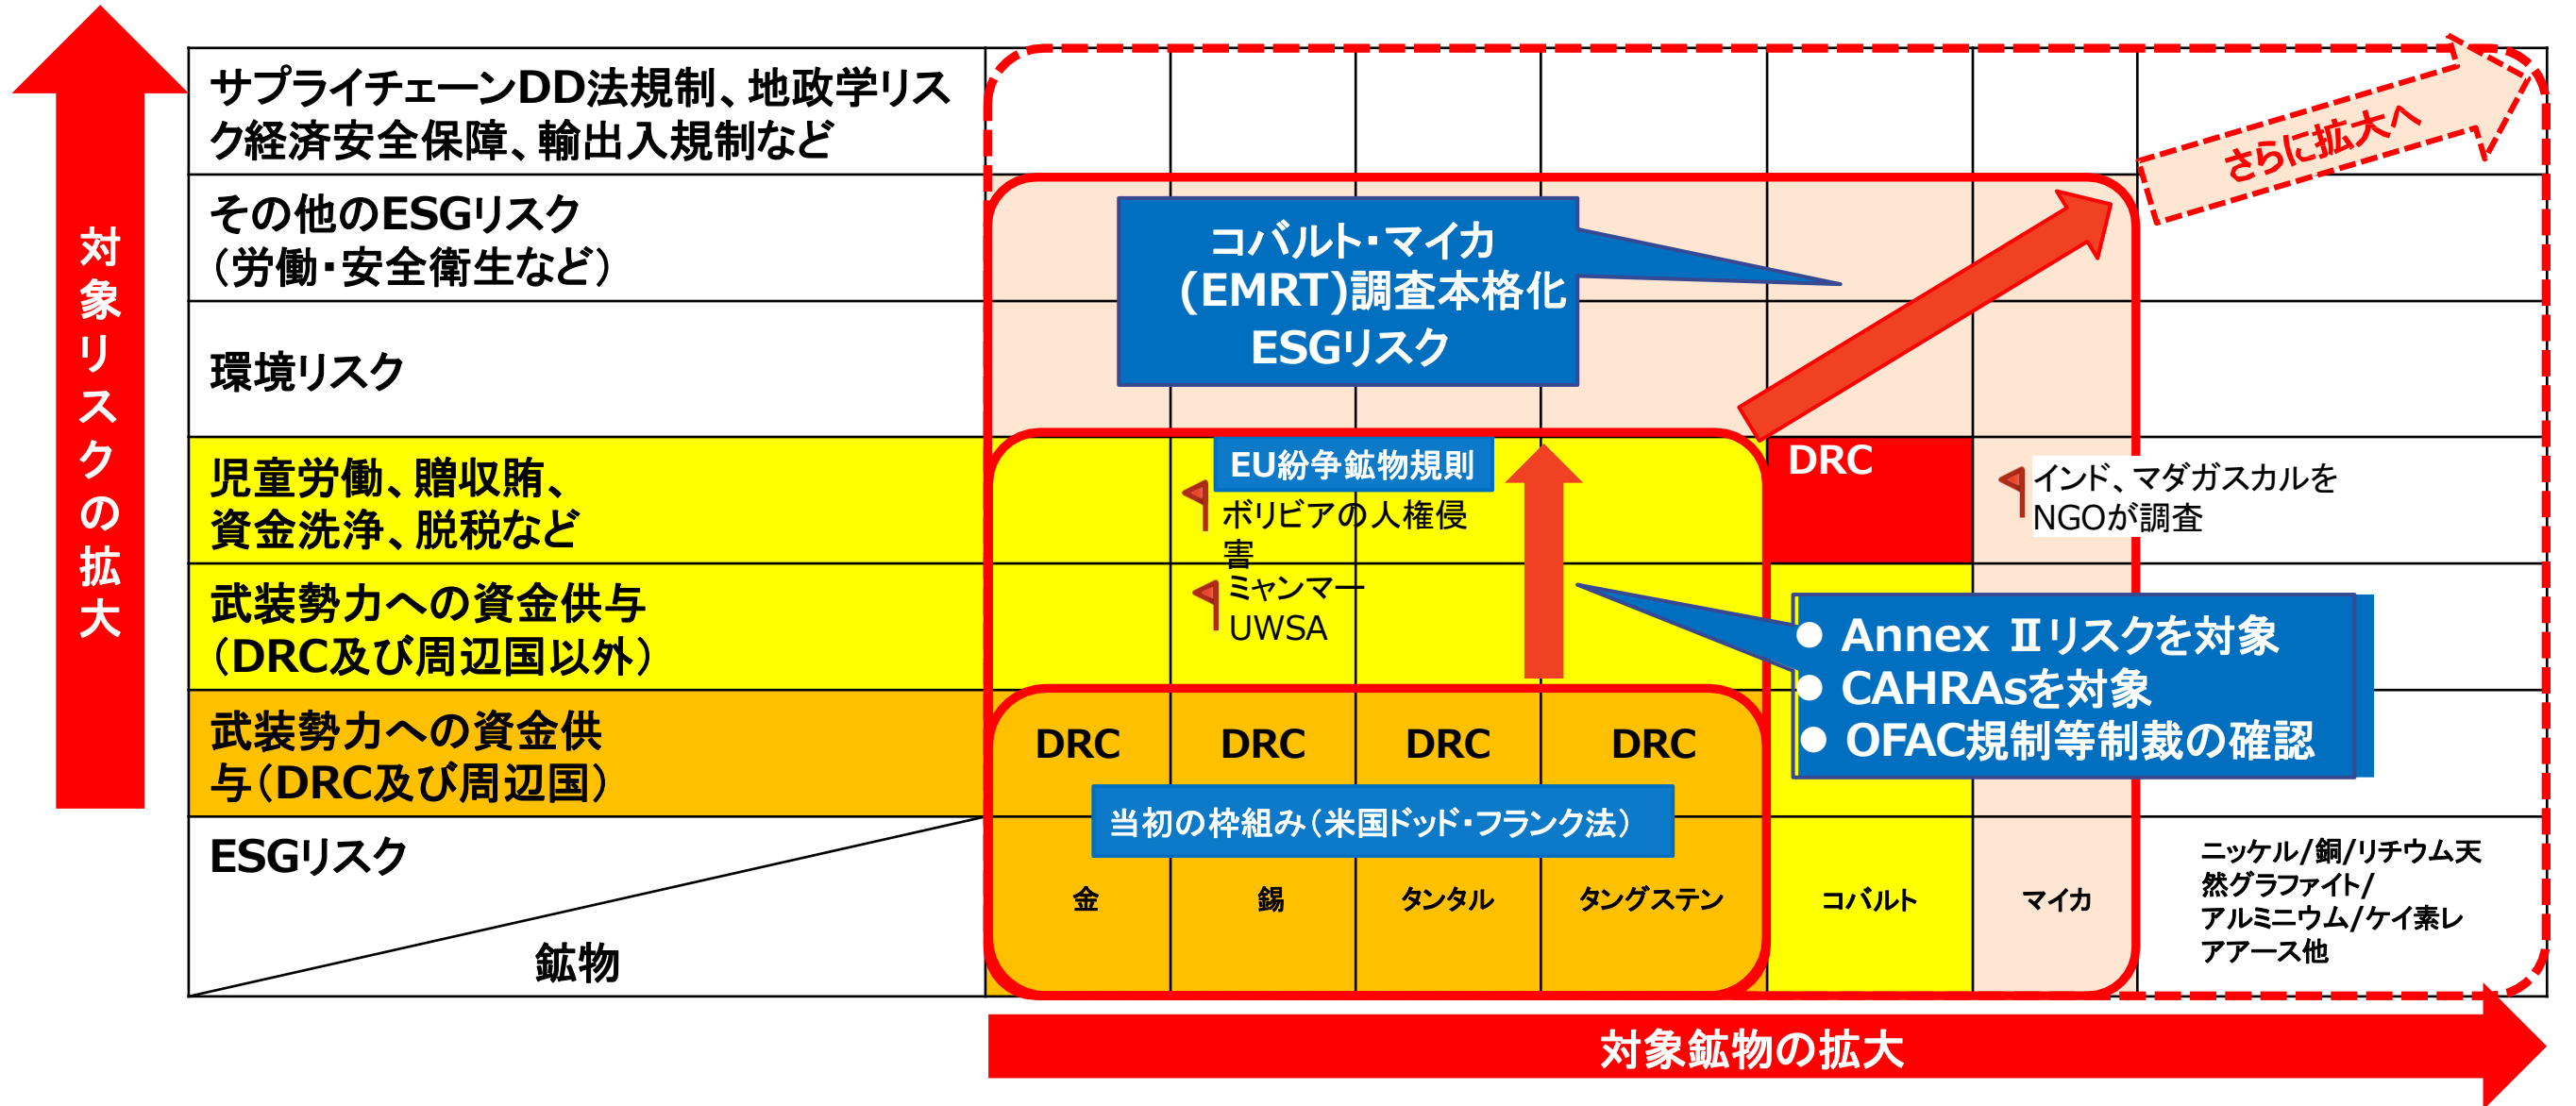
対象リスクの拡大

サプライチェーンDD法規制、地政学リスク経済安全保障、輸出入規制など

その他のESGリスク（労働・安全衛生など）

環境リスク

児童労働、贈収賄、資金洗浄、脱税など

武装勢力への資金供与（DRC及び周辺国以外）

武装勢力への資金供与（DRC及び周辺国）

ESGリスク

鉱物

さらに拡大へ

コバルト・マイカ（EMRT）調査本格化 ESGリスク

EU紛争鉱物規則

ボリビアの人権侵害

ミャンマー UWSA

DRC

インド、マダガスカルをNGOが調査

● Annex Ⅱリスクを対象
● CAHRAsを対象
● OFAC規制等制裁の確認

DRC DRC DRC DRC

当初の枠組み（米国ドッド・フランク法）

金 錫 タンタル タングステン コバルト マイカ

ニッケル/銅/リチウム天然グラファイト/アルミニウム/ケイ素レアアース他

対象鉱物の拡大